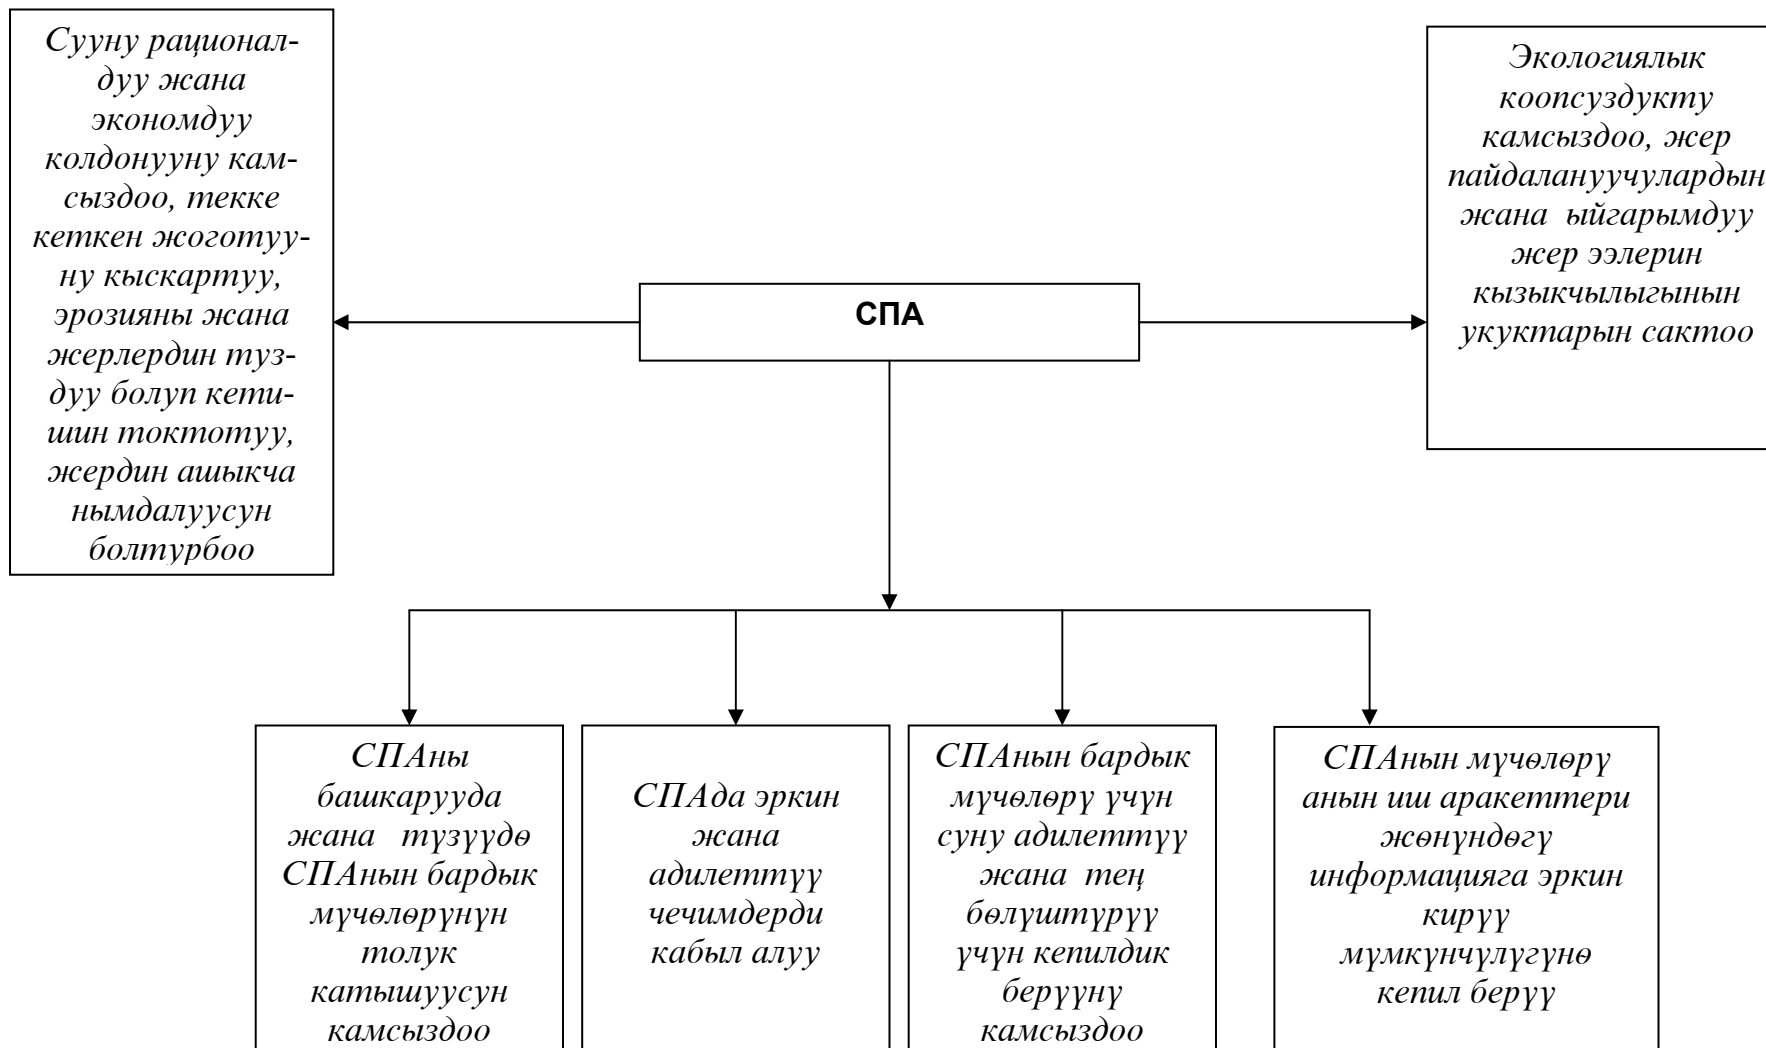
Сууну рационалдуу жана экономдуу колдонууну камсыздоо, текке кеткен жоготууну кыскартуу, эрозияны жана жерлердин туздуу болуп кетишин токтотуу, жердин ашыкча нымдалуусун болтурбоо

СПА

Экологиялык коопсуздукту камсыздоо, жер пайдалануучулардын жана ыйгарымдуу жер ээлерин кызыкчылыгынын укуктарын сактоо

СПАны башкарууда жана түзүүдө СПАнын бардык мүчөлөрүнүн толук катышуусун камсыздоо

СПАда эркин жана адилеттүү чечимдерди кабыл алуу

СПАнын бардык мүчөлөрү үчүн суну адилеттүү жана тең бөлүштүрүү үчүн кепилдик берүүнү камсыздоо

СПАнын мүчөлөрү анын иш аракеттери жөнүндөгү информацияга эркин кирүү мүмкүнчүлүгүнө кепил берүү